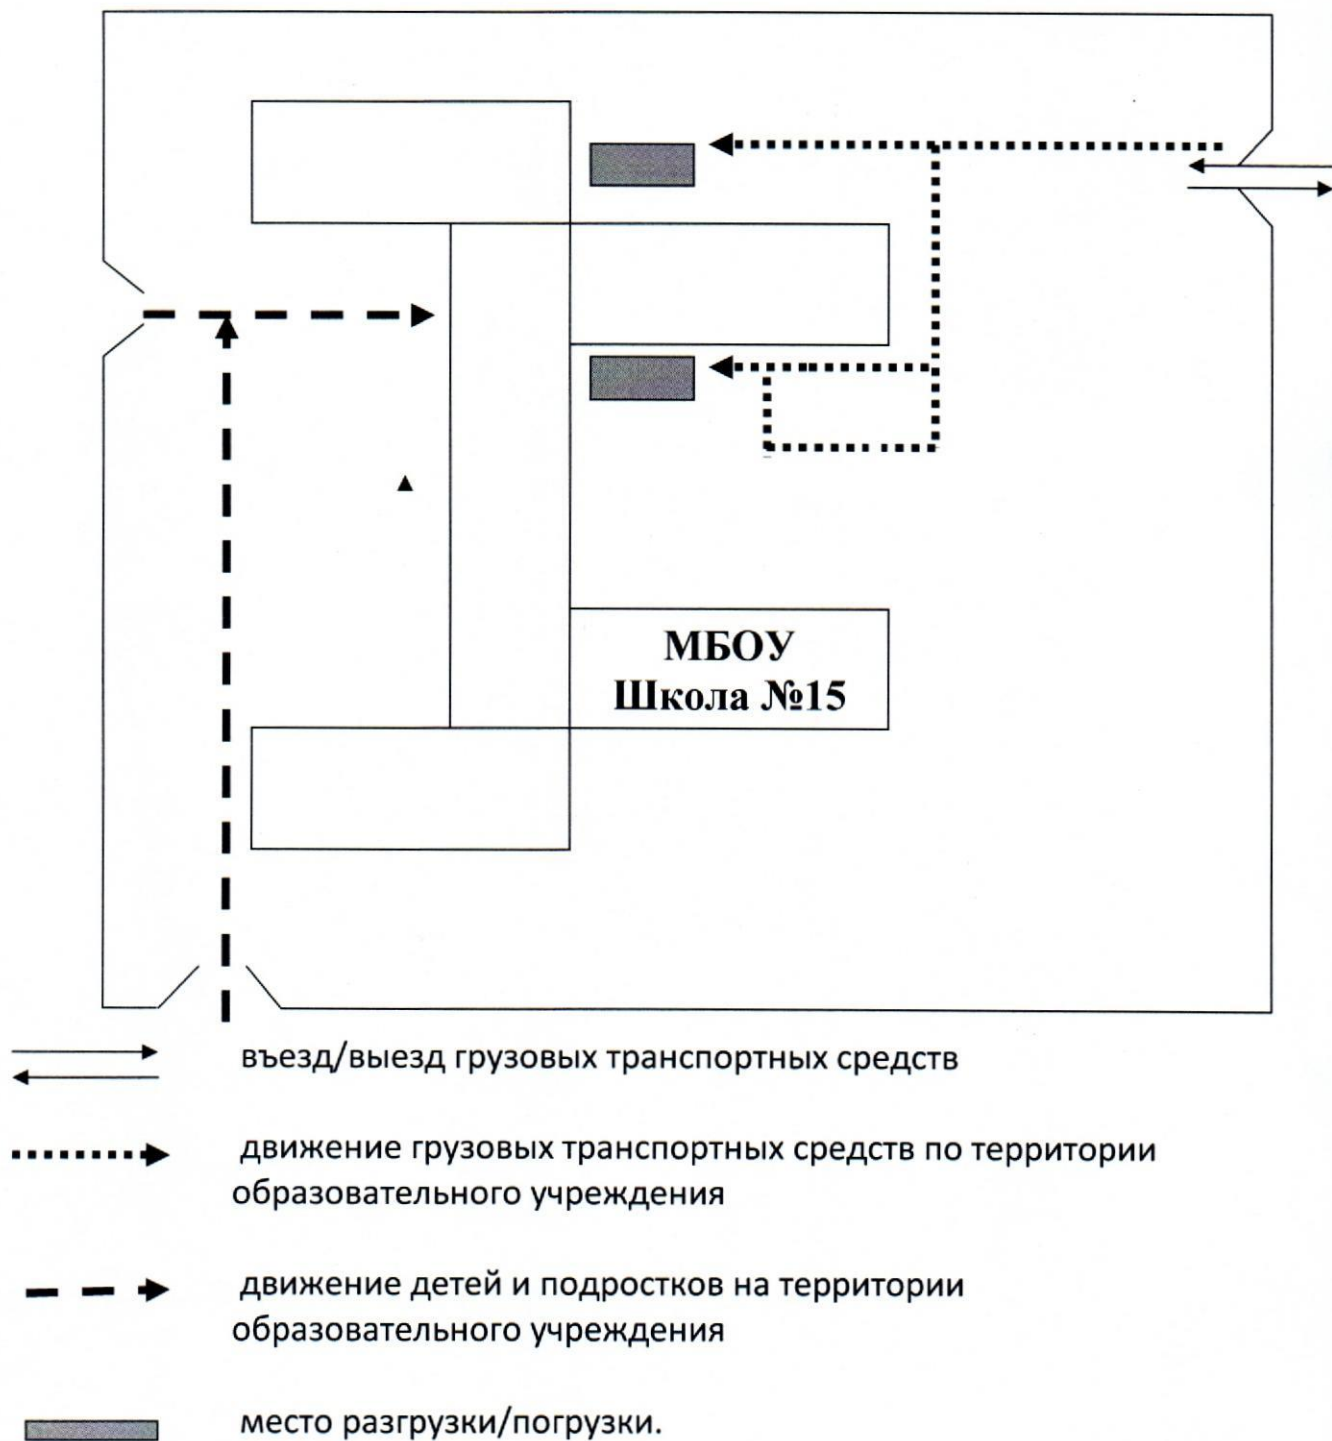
МБОУ
Школа №15

въезд/выезд грузовых транспортных средств

движение грузовых транспортных средств по территории образовательного учреждения

движение детей и подростков на территории образовательного учреждения

место разгрузки/погрузки.